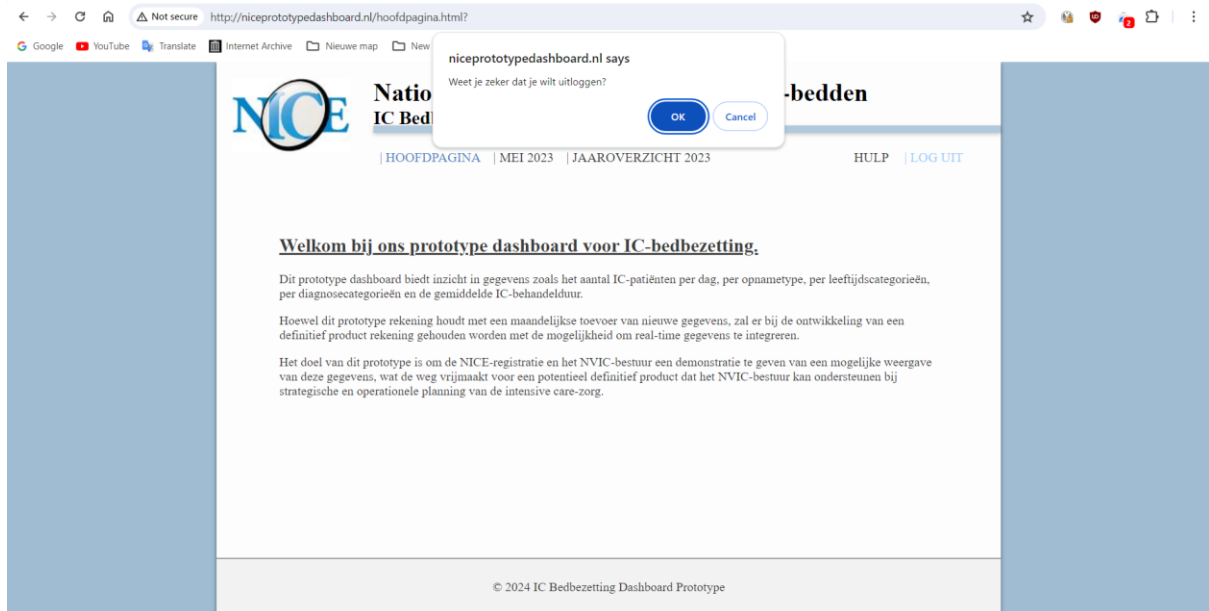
Not secure http://niceprototypedashboard.nl/hoofdpagina.html?

Google YouTube Translate Internet Archive Nieuwe map New

niceprototypedashboard.nl says
Weet je zeker dat je wilt uitloggen?
OK Cancel

NICE

Natio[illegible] -bedden
IC Bed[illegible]

| HOOFDPAGINA | MEI 2023 | JAAROVERZICHT 2023 HULP | LOG UIT

Welkom bij ons prototype dashboard voor IC-bedbezetting.

Dit prototype dashboard biedt inzicht in gegevens zoals het aantal IC-patiënten per dag, per opnametype, per leeftijdscategorieën, per diagnosecategorieën en de gemiddelde IC-behandelduur.

Hoewel dit prototype rekening houdt met een maandelijkse toevoer van nieuwe gegevens, zal er bij de ontwikkeling van een definitief product rekening gehouden worden met de mogelijkheid om real-time gegevens te integreren.

Het doel van dit prototype is om de NICE-registratie en het NVIC-bestuur een demonstratie te geven van een mogelijke weergave van deze gegevens, wat de weg vrijmaakt voor een potentieel definitief product dat het NVIC-bestuur kan ondersteunen bij strategische en operationele planning van de intensive care-zorg.

© 2024 IC Bedbezetting Dashboard Prototype